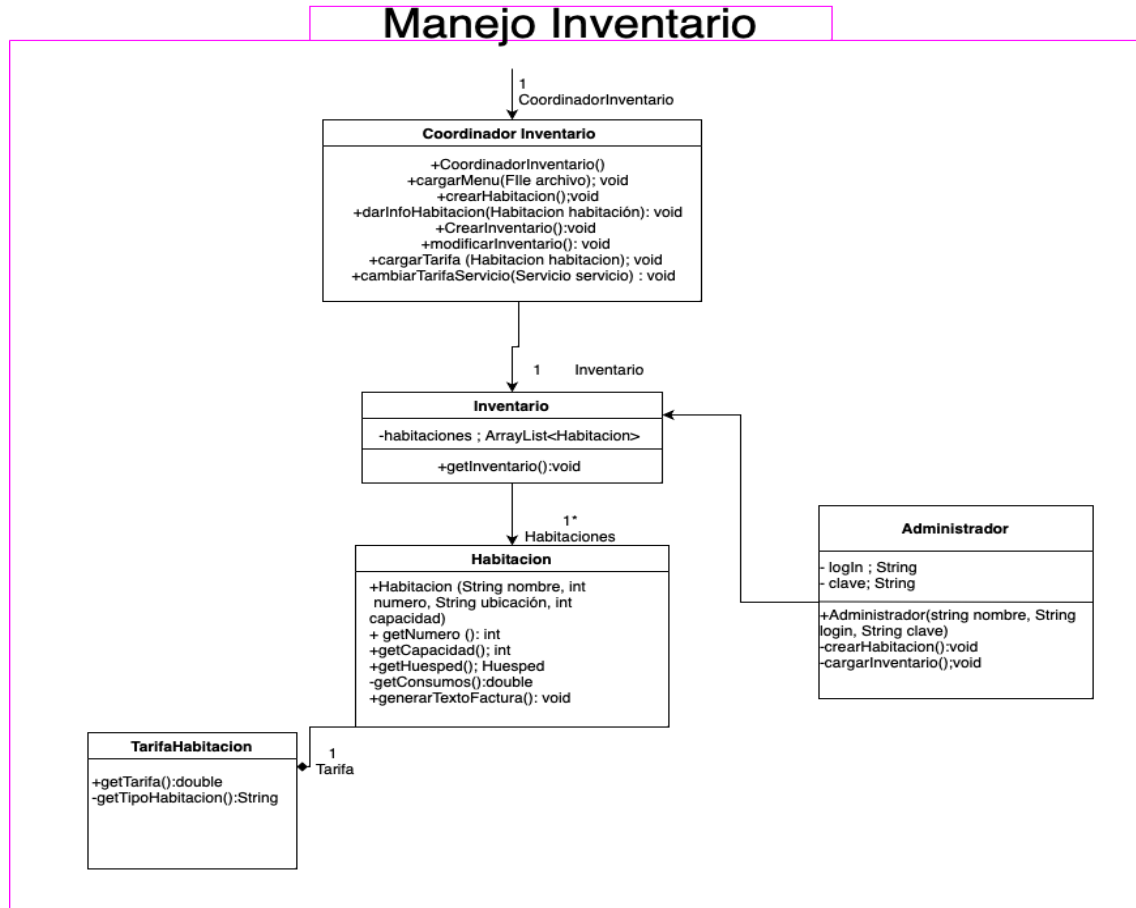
Manejo Inventario

1
CoordinadorInventario

Coordinador Inventario

+CoordinadorInventario()
+cargarMenu(FIle archivo); void
+crearHabitacion();void
+darInfoHabitacion(Habitacion habitación): void
+CrearInventario():void
+modificarInventario(): void
+cargarTarifa (Habitacion habitacion); void
+cambiarTarifaServicio(Servicio servicio) : void

1 Inventario

Inventario

-habitaciones ; ArrayList<Habitacion>

+getInventario():void

1*
Habitaciones

Habitacion

+Habitacion (String nombre, int numero, String ubicación, int capacidad)
+ getNumero (): int
+getCapacidad(); int
+getHuesped(); Huesped
-getConsumos():double
+generarTextoFactura(): void

Administrador

- logIn ; String
- clave; String

+Administrador(string nombre, String login, String clave)
-crearHabitacion():void
-cargarInventario();void

TarifaHabitacion

+getTarifa():double
-getTipoHabitacion():String

1
Tarifa